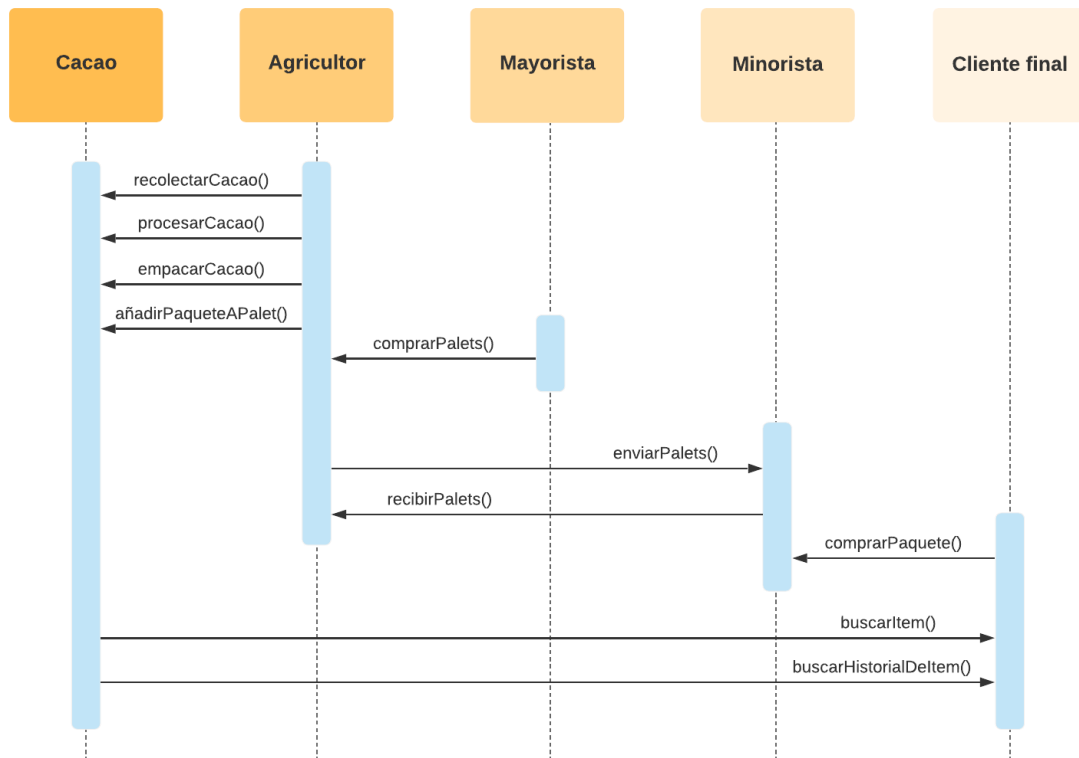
Cacao
Agricultor
Mayorista
Minorista
Cliente final

recolectarCacao()
procesarCacao()
empacarCacao()
añadirPaqueteAPalet()
comprarPalets()
enviarPalets()
recibirPalets()
comprarPaquete()
buscarItem()
buscarHistorialDeItem()